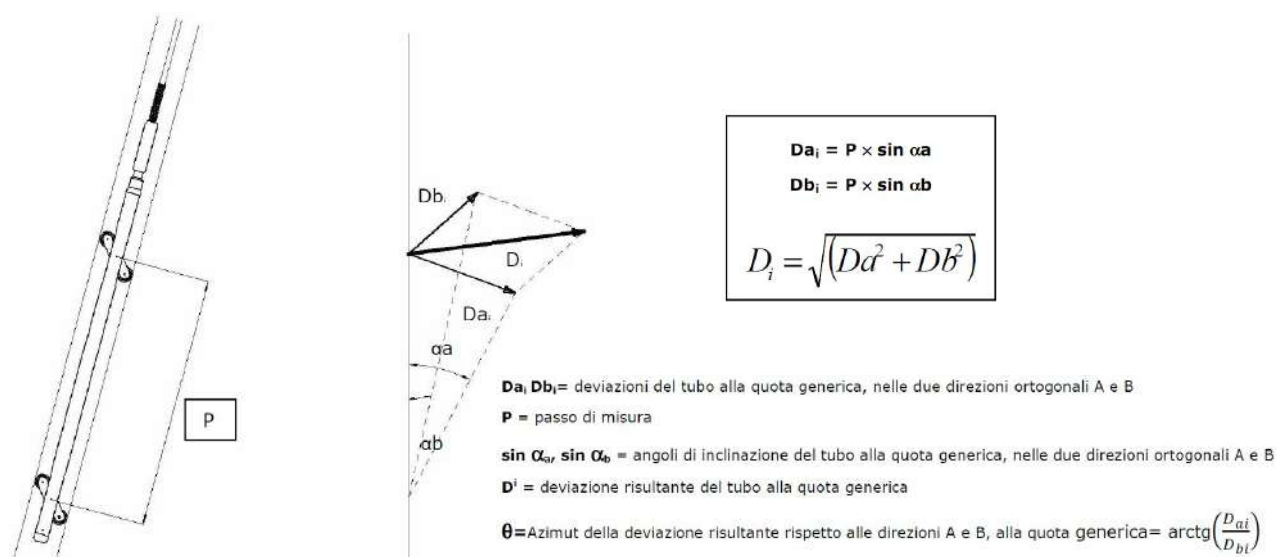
P

Db$_i$

D$_i$

Da$_i$

αa

αb

**Da$_i$ = P × sin αa**

**Db$_i$ = P × sin αb**

$D_i = \sqrt{\left(Da^2 + Db^2\right)}$

**Da$_i$ Db$_i$**= deviazioni del tubo alla quota generica, nelle due direzioni ortogonali A e B

**P** = passo di misura

**sin $\alpha_a$, sin $\alpha_b$** = angoli di inclinazione del tubo alla quota generica, nelle due direzioni ortogonali A e B

**D$^i$** = deviazione risultante del tubo alla quota generica

**θ**=Azimut della deviazione risultante rispetto alle direzioni A e B, alla quota generica= arctg$\left(\frac{D_{ai}}{D_{bi}}\right)$